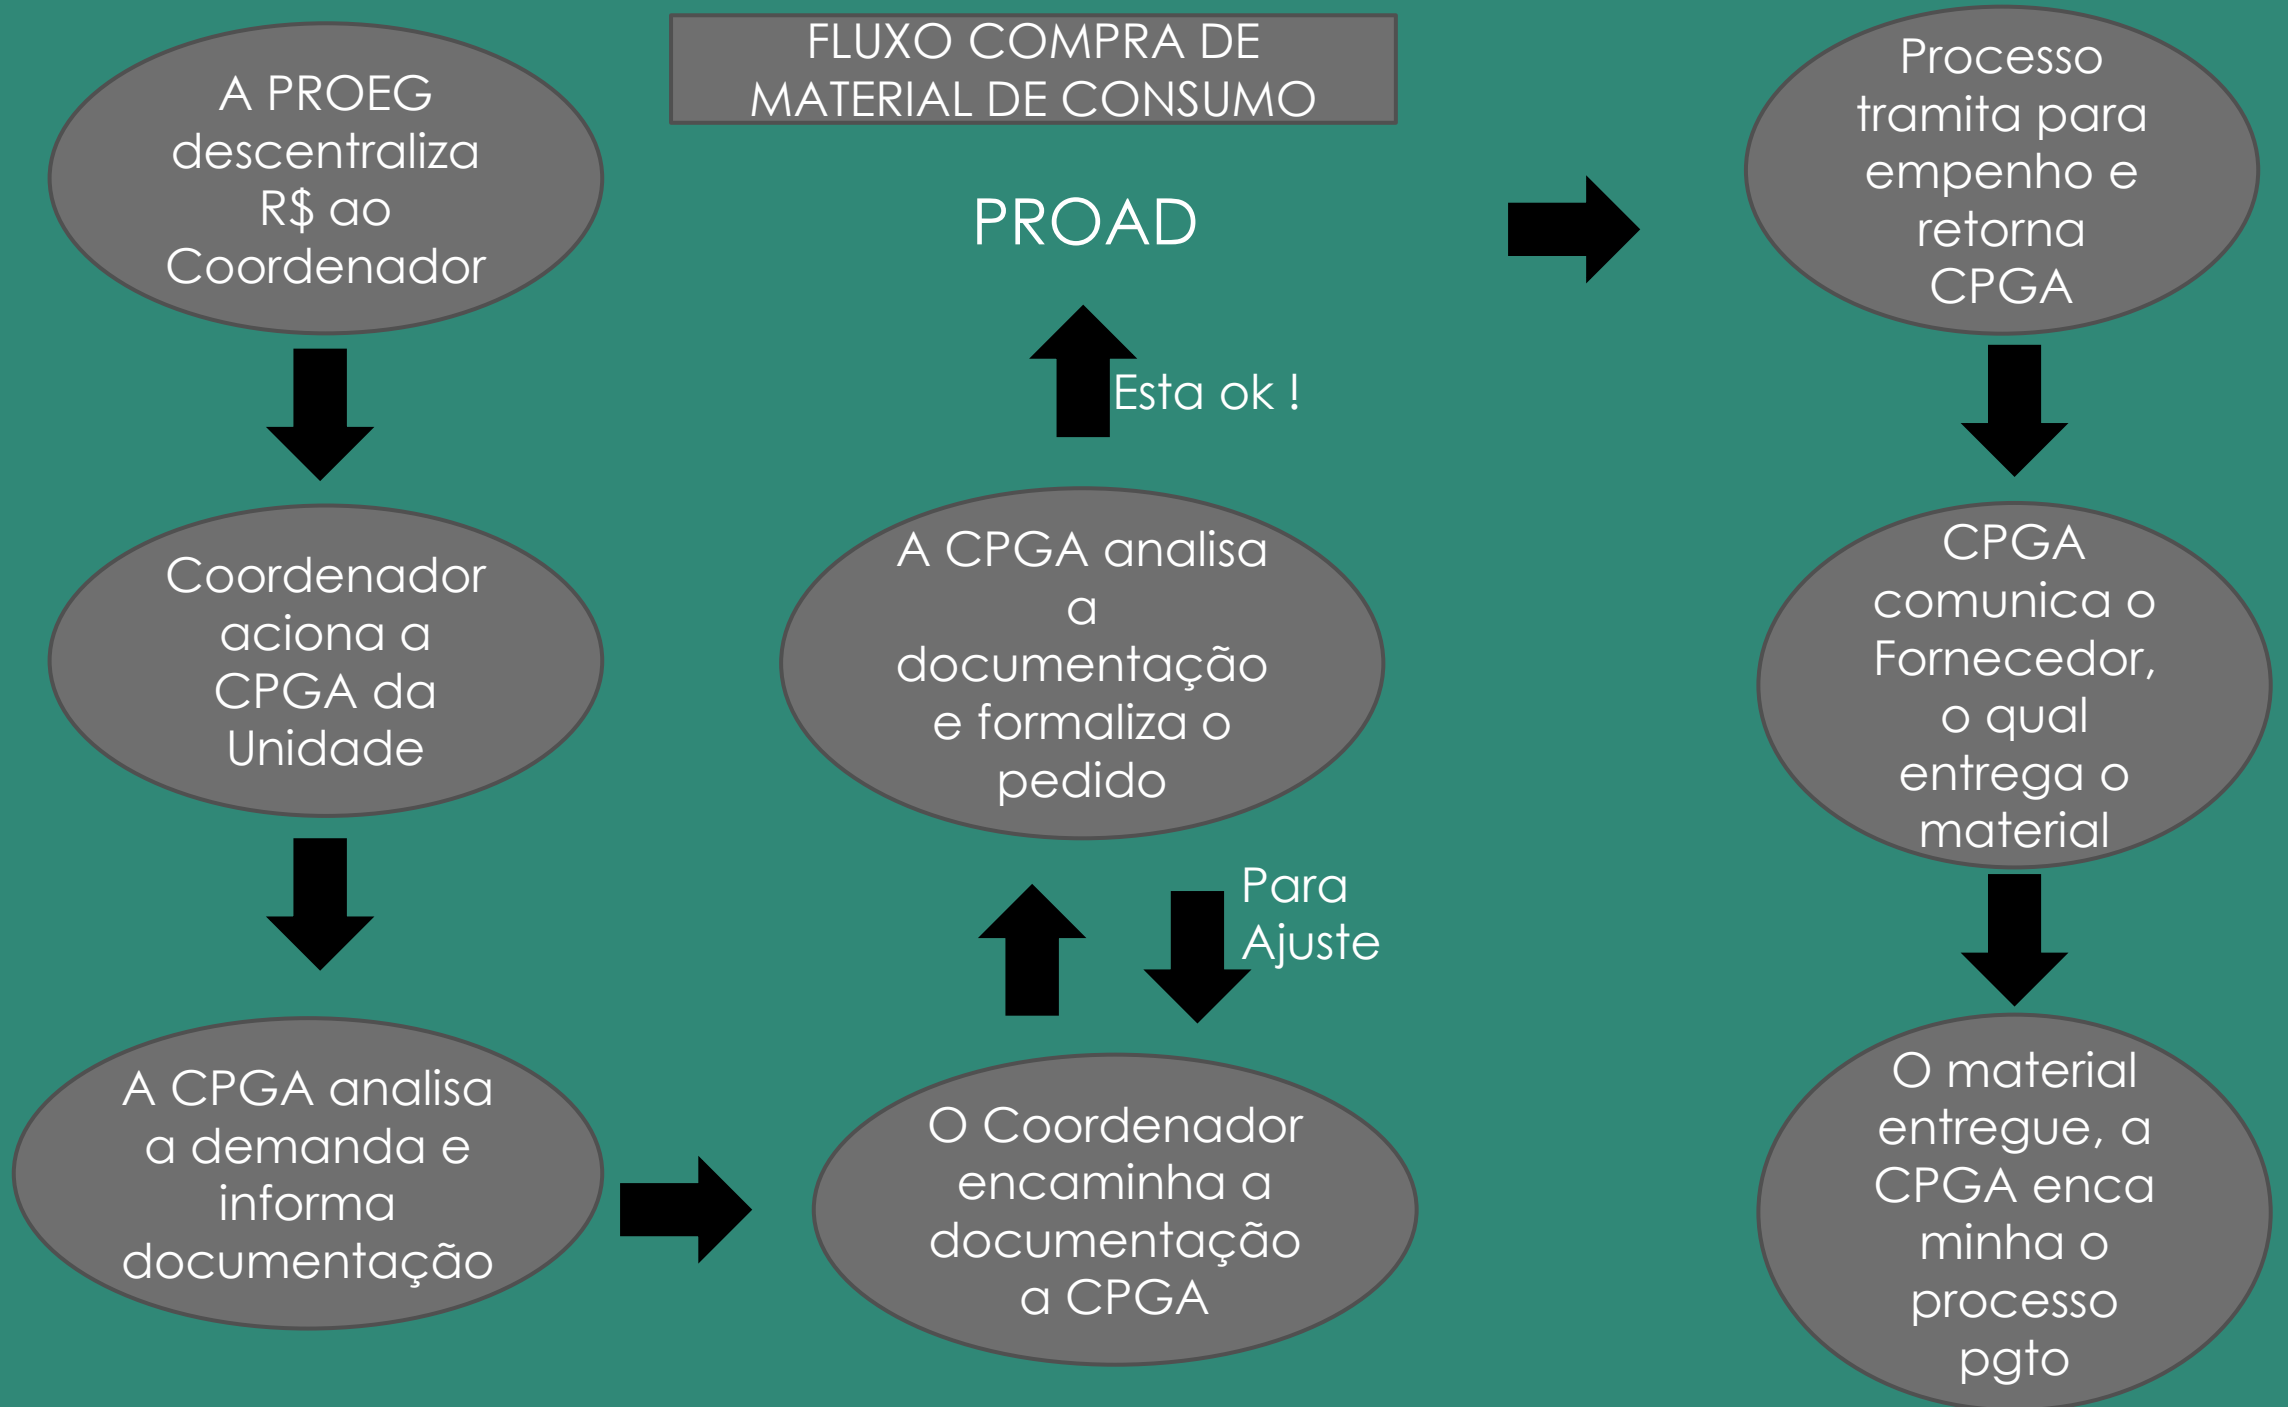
FLUXO COMPRA DE MATERIAL DE CONSUMO

A PROEG descentraliza R$ ao Coordenador

Coordenador aciona a CPGA da Unidade

A CPGA analisa a demanda e informa documentação

O Coordenador encaminha a documentação a CPGA

Para Ajuste

A CPGA analisa a documentação e formaliza o pedido

Esta ok !

PROAD

Processo tramita para empenho e retorna CPGA

CPGA comunica o Fornecedor, o qual entrega o material

O material entregue, a CPGA enca minha o processo pgto